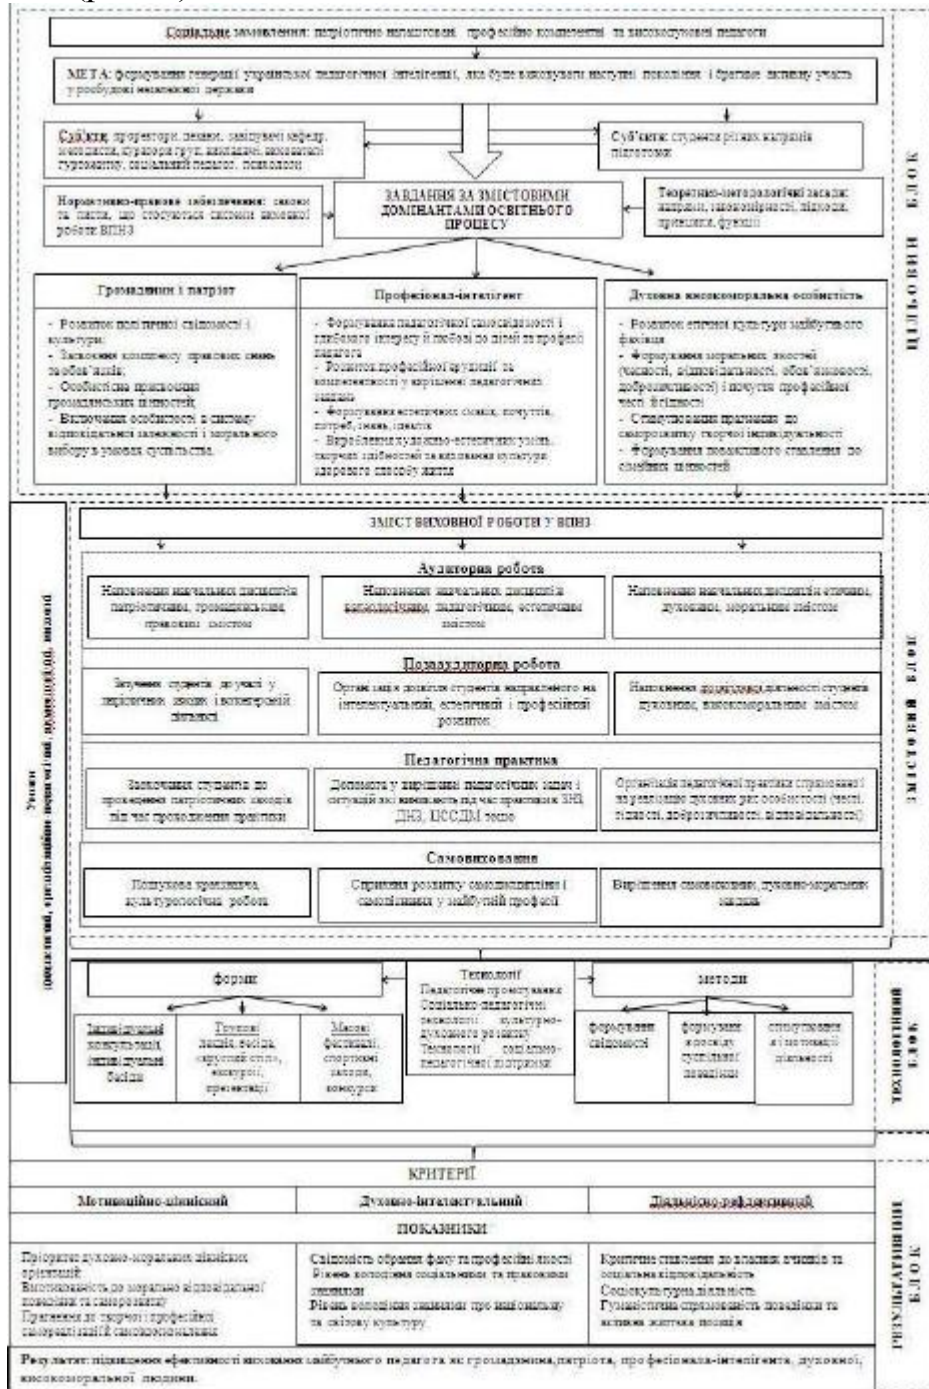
Соціальне замовлення: патріотично налаштовані, професійно компетентні та високодуховні педагоги

МЕТА: формування генерації української педагогічної інтелігенції, яка буде виховувати наступні покоління і братиме активну участь у розбудові незалежної держави

Суб'єкти: проректори, декани, завідувачі кафедр, методисти, куратори груп, викладачі, заступники, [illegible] гуртожитку, соціальний педагог, психологи

Суб'єкти: студенти різних напрямів підготовки

Нормативно-правове забезпечення: закони та листи, що стосуються системи виховної роботи ВПНЗ

ЗАВДАННЯ ЗА ЗМІСТОВИМИ ДОМІНАНТАМИ ОСВІТНЬОГО ПРОЦЕСУ

Теоретико-методологічні засади: напрями, закономірності, підходи, принципи, функції

ЦІЛЬОВИЙ БЛОК

Громадянин і патріот

- Розвиток політичної свідомості і культури;
- Засвоєння комплексу правових знань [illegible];
- Особистісне прийняття громадянських цінностей;
- Включення особистості в систему відповідальної залежності і морального вибору в умовах суспільства.

Професіонал-інтелігент

- Формування педагогічної самосвідомості і глибокого інтересу й любові до дітей та професії педагога
- Розвиток професійної ерудиції та компетентності у вирішенні педагогічних завдань
- Формування естетичних смаків, почуттів, потреб, знань, ідеалів
- Вироблення художньо-естетичних умінь, творчих здібностей та виховання культури здорового способу життя

Духовна високоморальна особистість

- Розвиток етичної культури майбутнього фахівця
- Формування моральних якостей (чесності, відповідальності, обов'язковості, доброзичливості) і почуття професійної честі й гідності
- Стимулювання прагнення до самопізнання, творчої індивідуальності
- Формування позитивного ставлення до сімейних цінностей

ЗМІСТ ВИХОВНОЇ РОБОТИ У ВПНЗ

Аудиторна робота

Наповнення навчальних дисциплін патріотичним, громадянським, правовим змістом

Наповнення навчальних дисциплін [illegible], педагогічним, естетичним змістом

Наповнення навчальних дисциплін етичним, духовним, моральним змістом

Позааудиторна робота

Залучення студента до участі у патріотичних заходах і волонтерській діяльності

Організація дозвілля студента направленого на інтелектуальний, естетичний і професійний розвиток

Наповнення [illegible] діяльності студента духовним, високоморальним змістом

Педагогічна практика

Залучення студента до проведення патріотичних заходів під час проходження практики

Допомога у вирішенні педагогічних задач і ситуацій які виникають під час практики в ЗНЗ, ДНЗ, ЦСССДМ тощо

Організація педагогічної практики спрямованої на утвердження духовних рис особистості (честі, гідності, доброзичливості, відповідальності)

Самовиховання

Пошукова краєзнавча культурологічна робота

Сприяння розвитку самовизначення і самопізнання у майбутній професії

Вирішення самовихованих духовно-моральних завдань

Умови (психологічні, організаційно-педагогічні, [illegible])

ЗМІСТОВИЙ БЛОК

форми

Індивідуальні консультації, індивідуальні бесіди

Групові: лекції, бесіди, «круглий стіл», екскурсії, презентації

Масові: фестивалі, спортивні заходи, конкурси

Технології
Педагогічне проектування
Соціально-педагогічні технології культурно-духовного розвитку
Технології соціально-педагогічної підтримки

методи

формування свідомості

формування досвіду суспільної поведінки

стимулювання і мотивації діяльності

ТЕХНОЛОГІЧНИЙ БЛОК

КРИТЕРІЇ

Мотиваційно-ціннісний

Духовно-інтелектуальний

Діяльнісно-рефлексивний

ПОКАЗНИКИ

Пріоритет духовно-моральних ціннісних орієнтацій
Вмотивованість до морально відповідальної поведінки та самоорганізації
Прагнення до творчої і професійної самореалізації самовдосконалення

Свідомість обрання фаху та професійні якості
Рівень володіння соціальними та правовими знаннями
Рівень володіння знаннями про національну та світову культуру

Критичне ставлення до власних вчинків та соціальна відповідальність
Соціокультурна діяльність
Гуманістична спрямованість поведінки та активна життєва позиція

РЕЗУЛЬТАТИВНИЙ БЛОК

Результат: підвищення ефективності виховання майбутнього педагога як громадянина, патріота, професіонала-інтелігента, духовної, високоморальної людини.